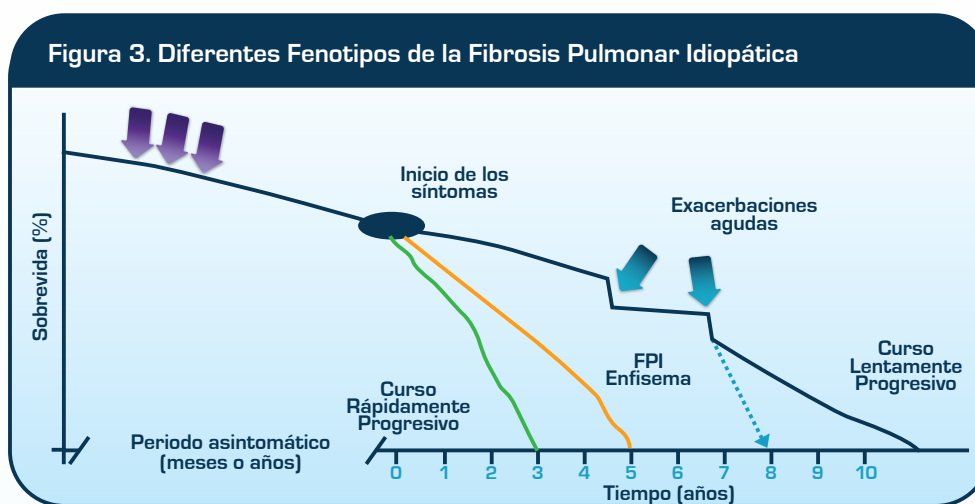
Figura 3. Diferentes Fenotipos de la Fibrosis Pulmonar Idiopática

Sobrevida (%)

Inicio de los síntomas

Exacerbaciones agudas

FPI Enfisema

Curso Lentamente Progresivo

Curso Rápidamente Progresivo

Periodo asintomático (meses o años)

0 1 2 3 4 5 6 7 8 9 10

Tiempo (años)